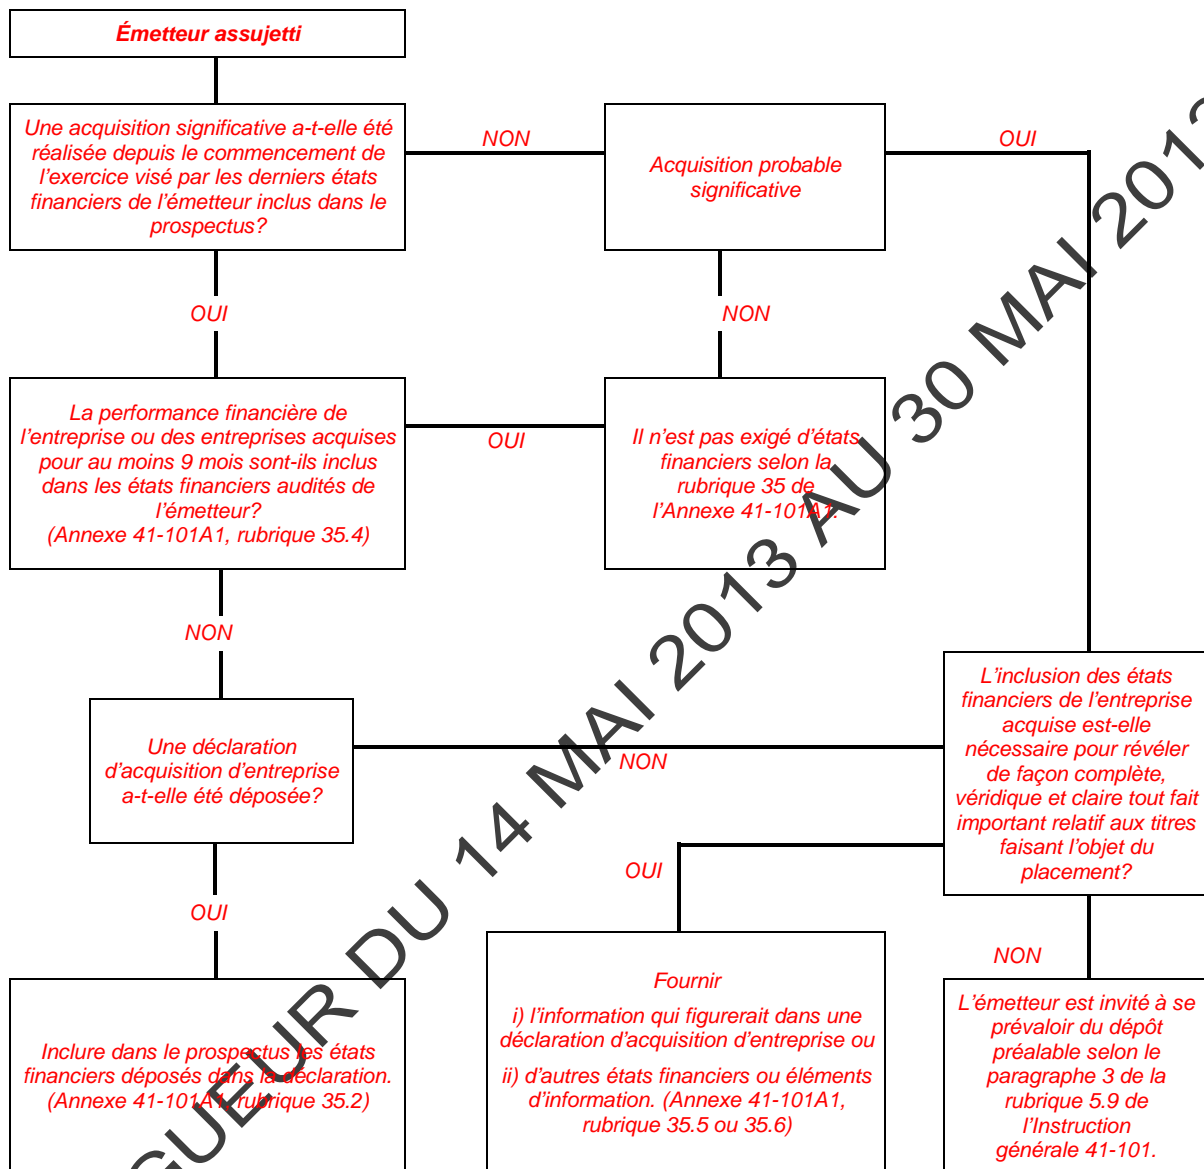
Émetteur assujetti

Une acquisition significative a-t-elle été réalisée depuis le commencement de l'exercice visé par les derniers états financiers de l'émetteur inclus dans le prospectus?

NON

Acquisition probable significative

OUI

OUI

NON

La performance financière de l'entreprise ou des entreprises acquises pour au moins 9 mois sont-ils inclus dans les états financiers audités de l'émetteur? (Annexe 41-101A1, rubrique 35.4)

OUI

Il n'est pas exigé d'états financiers selon la rubrique 35 de l'Annexe 41-101A1.

NON

Une déclaration d'acquisition d'entreprise a-t-elle été déposée?

NON

L'inclusion des états financiers de l'entreprise acquise est-elle nécessaire pour révéler de façon complète, véridique et claire tout fait important relatif aux titres faisant l'objet du placement?

OUI

OUI

NON

Inclure dans le prospectus les états financiers déposés dans la déclaration. (Annexe 41-101A1, rubrique 35.2)

Fournir

i) l'information qui figurerait dans une déclaration d'acquisition d'entreprise ou

ii) d'autres états financiers ou éléments d'information. (Annexe 41-101A1, rubrique 35.5 ou 35.6)

L'émetteur est invité à se prévaloir du dépôt préalable selon le paragraphe 3 de la rubrique 5.9 de l'Instruction générale 41-101.

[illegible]GUEUR DU 14 MAI 2013 AU 30 MAI 201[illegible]